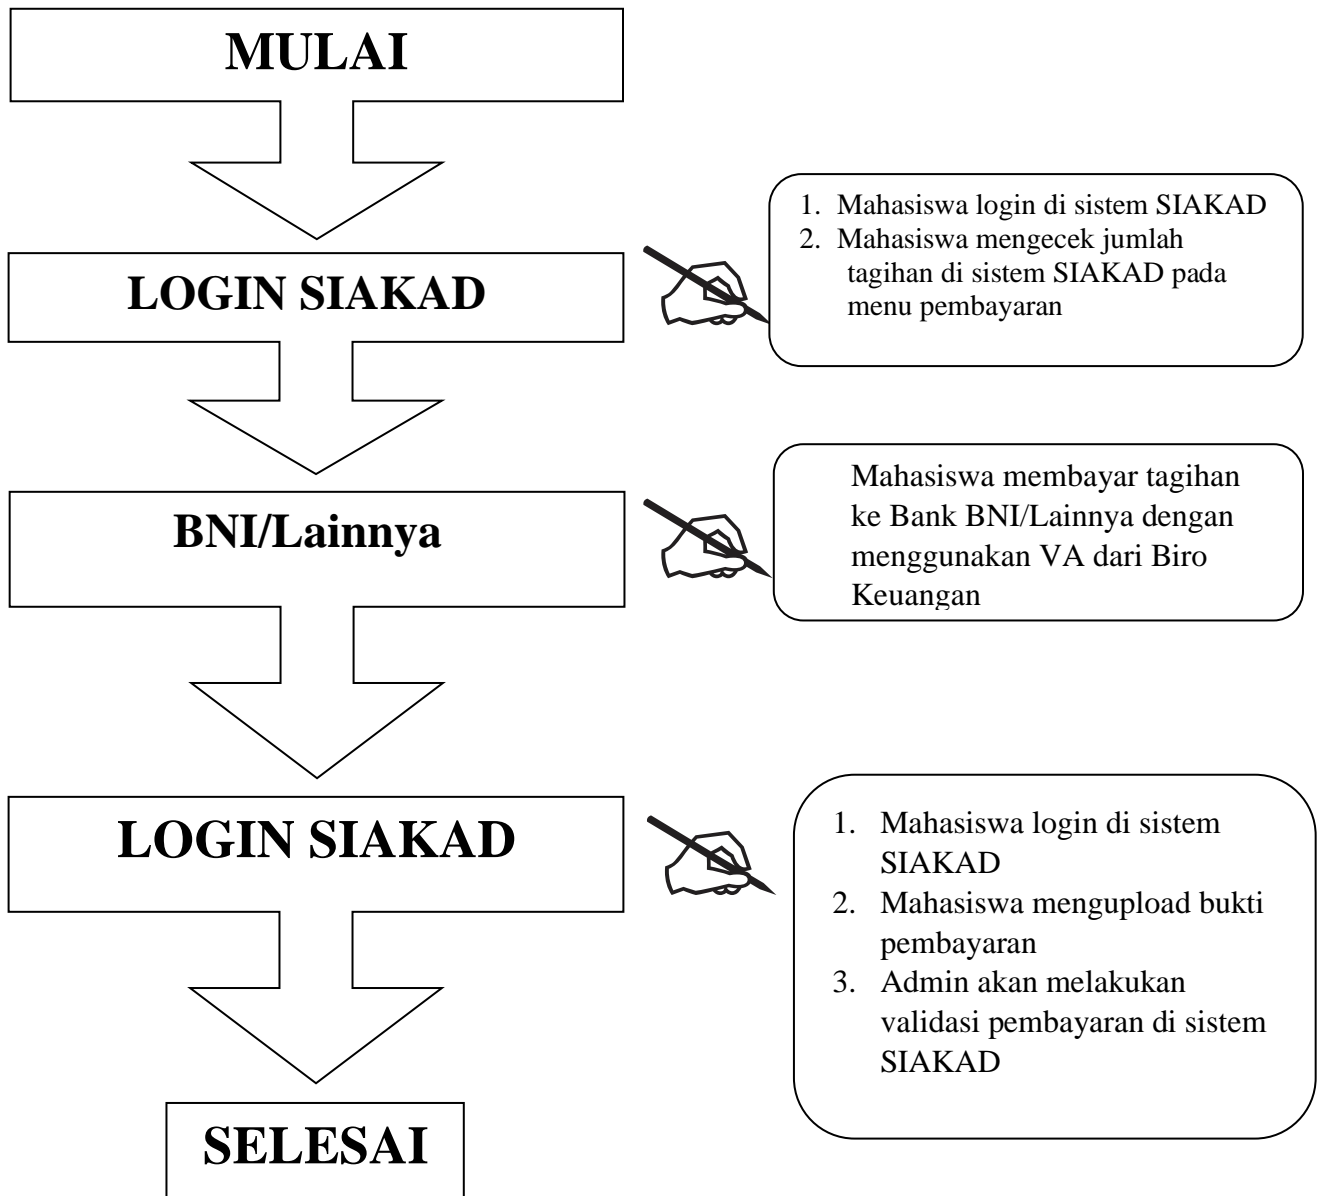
MULAI

LOGIN SIAKAD

1. Mahasiswa login di sistem SIAKAD
2. Mahasiswa mengecek jumlah tagihan di sistem SIAKAD pada menu pembayaran

BNI/Lainnya

Mahasiswa membayar tagihan ke Bank BNI/Lainnya dengan menggunakan VA dari Biro Keuangan

LOGIN SIAKAD

1. Mahasiswa login di sistem SIAKAD
2. Mahasiswa mengupload bukti pembayaran
3. Admin akan melakukan validasi pembayaran di sistem SIAKAD

SELESAI